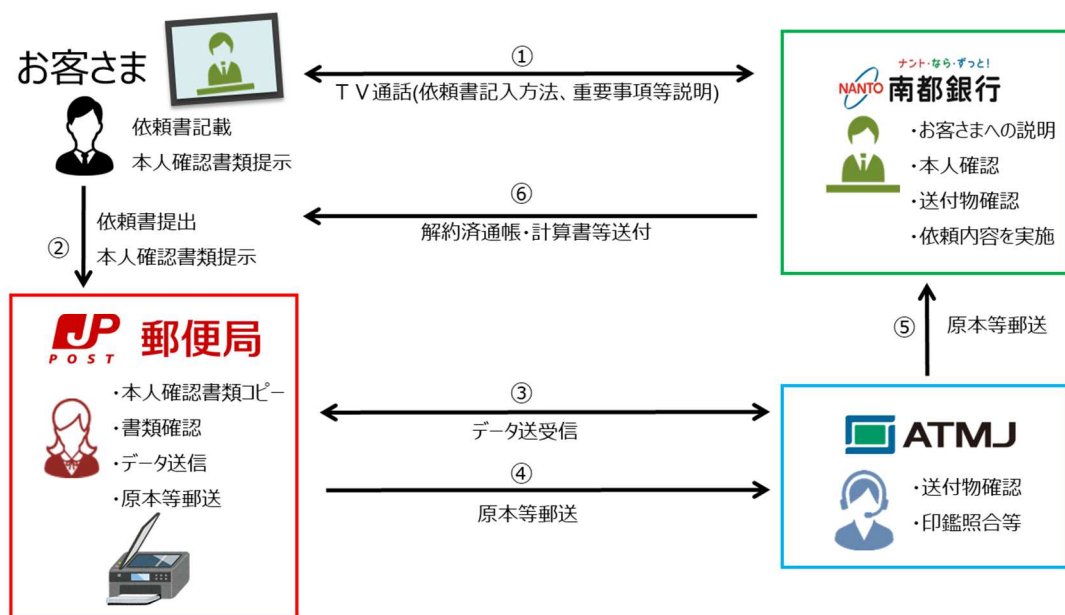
お客さま

依頼書記載
本人確認書類提示

①
ＴＶ通話(依頼書記入方法、重要事項等説明)

ナント・なら・ずっと!
NANTO 南都銀行

・お客さまへの説明
・本人確認
・送付物確認
・依頼内容を実施

⑥
解約済通帳・計算書等送付

②
依頼書提出
本人確認書類提示

JP POST 郵便局

・本人確認書類コピー
・書類確認
・データ送信
・原本等郵送

⑤
原本等郵送

③
データ送受信

④
原本等郵送

ATMJ

・送付物確認
・印鑑照合等